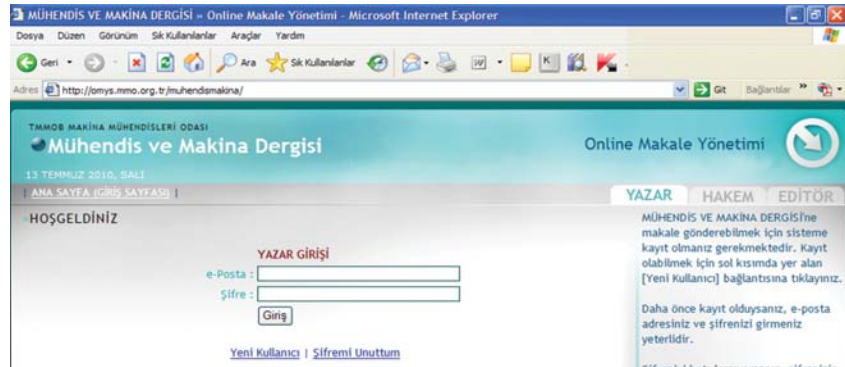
MÜHENDİS VE MAKİNA DERGİSİ » Online Makale Yönetimi - Microsoft Internet Explorer

Dosya Düzen Görünüm Sık Kullanılanlar Araçlar Yardım

Geri Ara Sık Kullanılanlar

Adres http://omys.mmo.org.tr/muhendismakina/ Git Bağlantılar

TMMOB MAKİNA MÜHENDİSLERİ ODASI
Mühendis ve Makina Dergisi
Online Makale Yönetimi

13 TEMMUZ 2010, SALI

| ANA SAYFA (GİRİŞ SAYFASI) |

YAZAR HAKEM EDİTÖR

HOŞGELDİNİZ

YAZAR GİRİŞİ
e-Posta :
Şifre :
Giriş

Yeni Kullanıcı | Şifremi Unuttum

MÜHENDİS VE MAKİNA DERGİSİ'ne makale gönderebilmek için sisteme kayıt olmanız gerekmektedir. Kayıt olabilmek için sol kısımda yer alan [Yeni Kullanıcı] bağlantısına tıklayınız.

Daha önce kayıt olduysanız, e-posta adresiniz ve şifrenizi girmeniz yeterlidir.

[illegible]